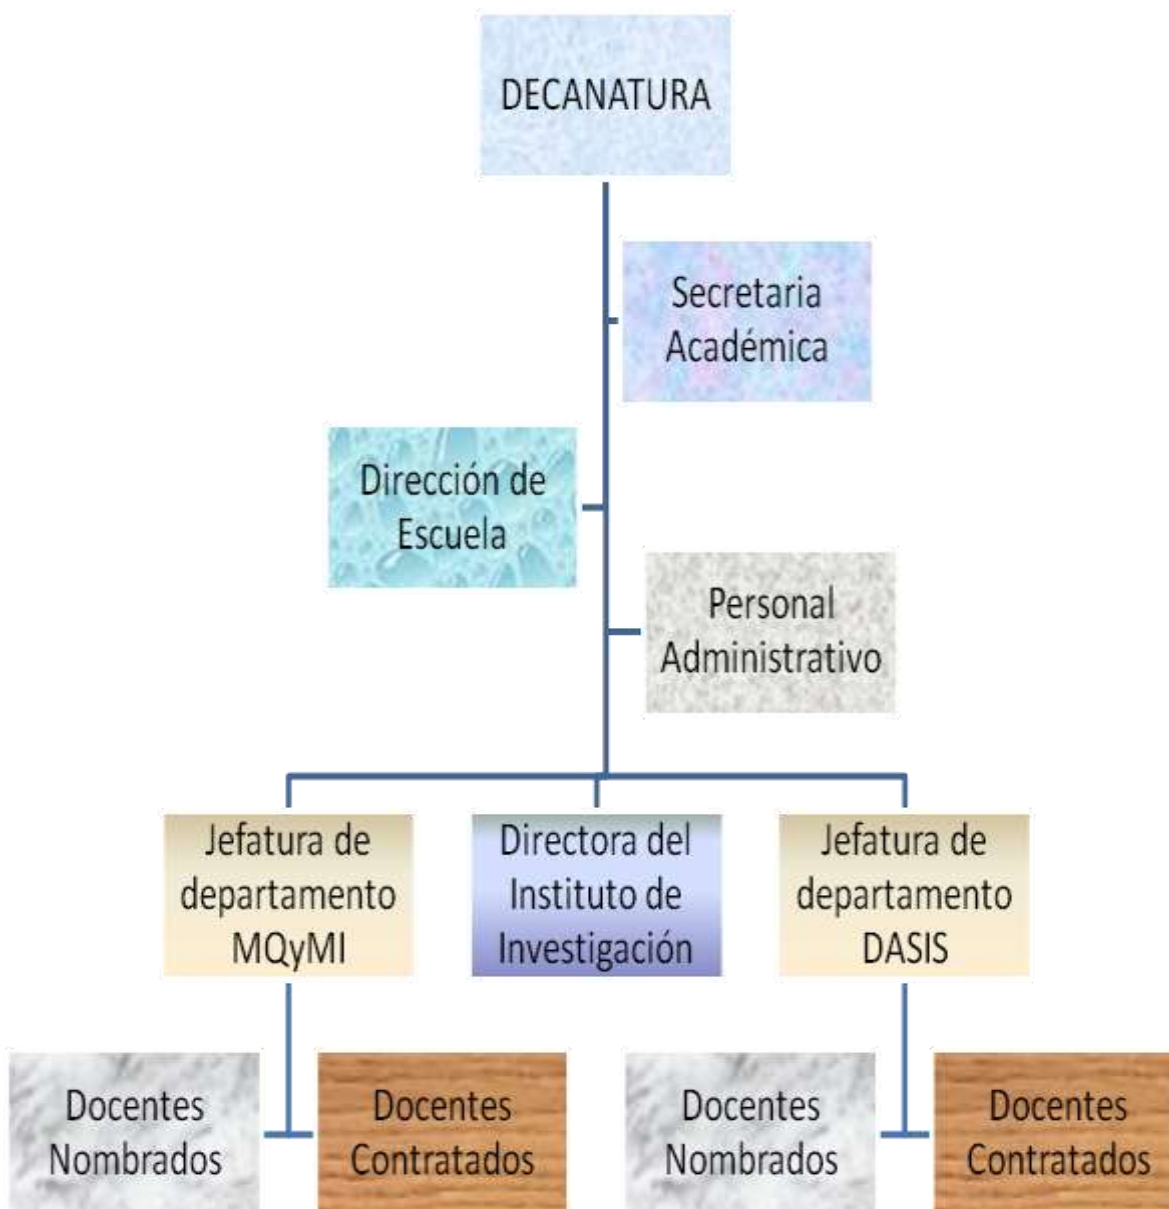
DECANATURA

Secretaria Académica

Dirección de Escuela

Personal Administrativo

Jefatura de departamento MQyMI

Directora del Instituto de Investigación

Jefatura de departamento DASIS

Docentes Nombrados

Docentes Contratados

Docentes Nombrados

Docentes Contratados